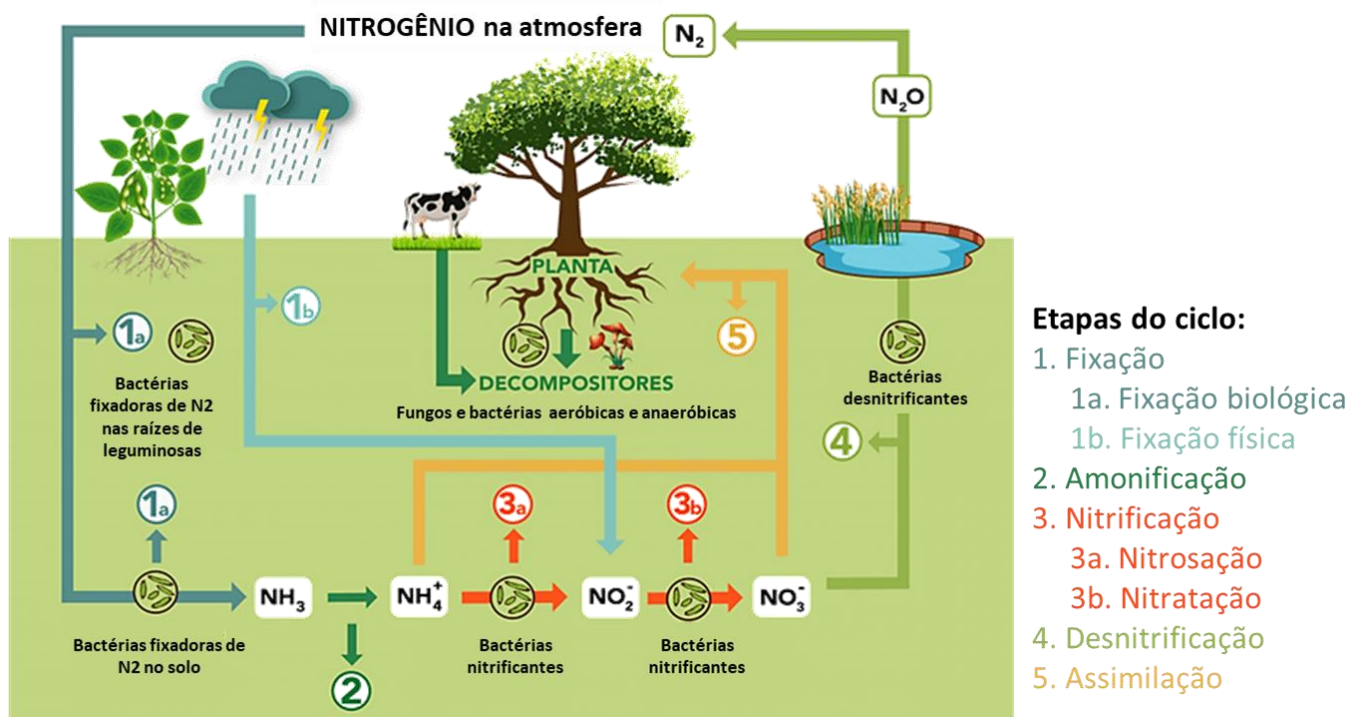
NITROGÊNIO na atmosfera

$N_2$

$N_2O$

PLANTA

DECOMPOSITORES

Fungos e bactérias aeróbicas e anaeróbicas

1a

1b

Bactérias fixadoras de N2 nas raízes de leguminosas

1a

5

Bactérias desnitrificantes

4

3a

3b

Bactérias fixadoras de N2 no solo

$NH_3$

$NH_4^+$

$NO_2^-$

$NO_3^-$

Bactérias nitrificantes

Bactérias nitrificantes

2

Etapas do ciclo:
1. Fixação
1a. Fixação biológica
1b. Fixação física
2. Amonificação
3. Nitrificação
3a. Nitrosação
3b. Nitratação
4. Desnitrificação
5. Assimilação